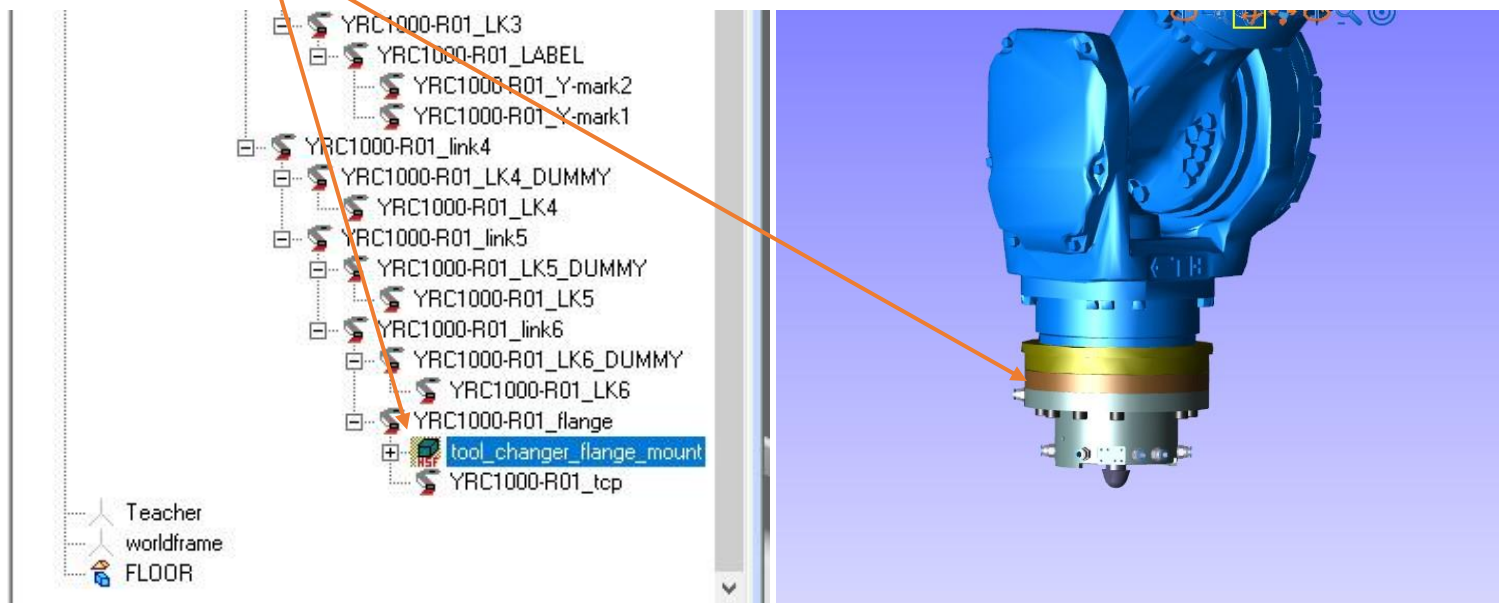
YRC1000-R01_LK3
YRC1000-R01_LABEL
YRC1000-R01_Y-mark2
YRC1000-R01_Y-mark1
YRC1000-R01_link4
YRC1000-R01_LK4_DUMMY
YRC1000-R01_LK4
YRC1000-R01_link5
YRC1000-R01_LK5_DUMMY
YRC1000-R01_LK5
YRC1000-R01_link6
YRC1000-R01_LK6_DUMMY
YRC1000-R01_LK6
YRC1000-R01_flange
tool_changer_flange_mount
YRC1000-R01_tcp
Teacher
worldframe
FLOOR